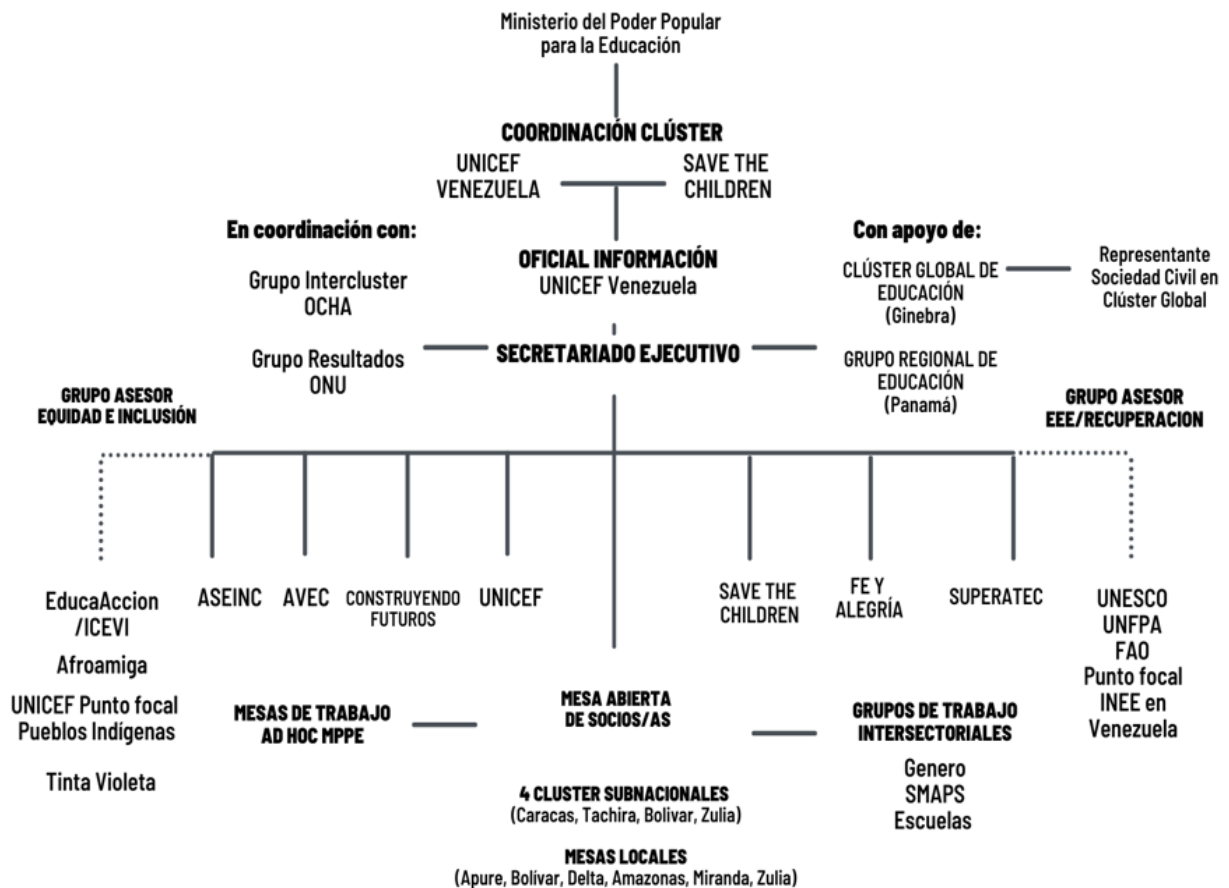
Ministerio del Poder Popular para la Educación

COORDINACIÓN CLÚSTER

UNICEF VENEZUELA

SAVE THE CHILDREN

En coordinación con:

Grupo Intercluster OCHA

Grupo Resultados ONU

OFICIAL INFORMACIÓN
UNICEF Venezuela

SECRETARIADO EJECUTIVO

Con apoyo de:

CLÚSTER GLOBAL DE EDUCACIÓN (Ginebra)

Representante Sociedad Civil en Clúster Global

GRUPO REGIONAL DE EDUCACIÓN (Panamá)

GRUPO ASESOR EQUIDAD E INCLUSIÓN

GRUPO ASESOR EEE/RECUPERACION

EducaAccion /ICEVI

Afroamiga

UNICEF Punto focal Pueblos Indígenas

Tinta Violeta

ASEINC

AVEC

CONSTRUYENDO FUTUROS

UNICEF

SAVE THE CHILDREN

FE Y ALEGRÍA

SUPERATEC

UNESCO
UNFPA
FAO
Punto focal INEE en Venezuela

MESAS DE TRABAJO AD HOC MPPE

MESA ABIERTA DE SOCIOS/AS

GRUPOS DE TRABAJO INTERSECTORIALES

Genero
SMAPS
Escuelas

4 CLUSTER SUBNACIONALES
(Caracas, Tachira, Bolivar, Zulia)

MESAS LOCALES
(Apure, Bolívar, Delta, Amazonas, Miranda, Zulia)